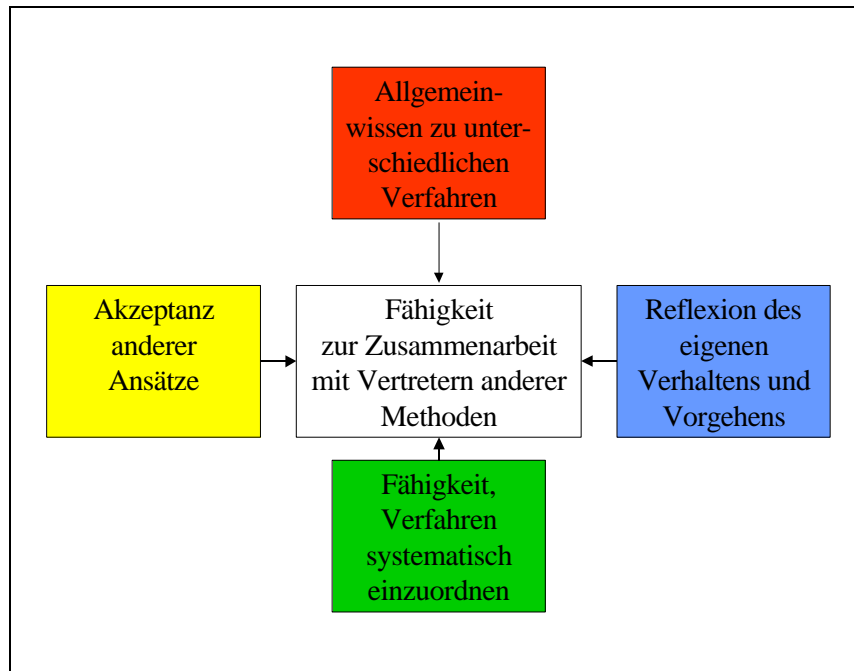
Allgemeinwissen zu unterschiedlichen Verfahren

Akzeptanz anderer Ansätze

Fähigkeit zur Zusammenarbeit mit Vertretern anderer Methoden

Reflexion des eigenen Verhaltens und Vorgehens

Fähigkeit, Verfahren systematisch einzuordnen